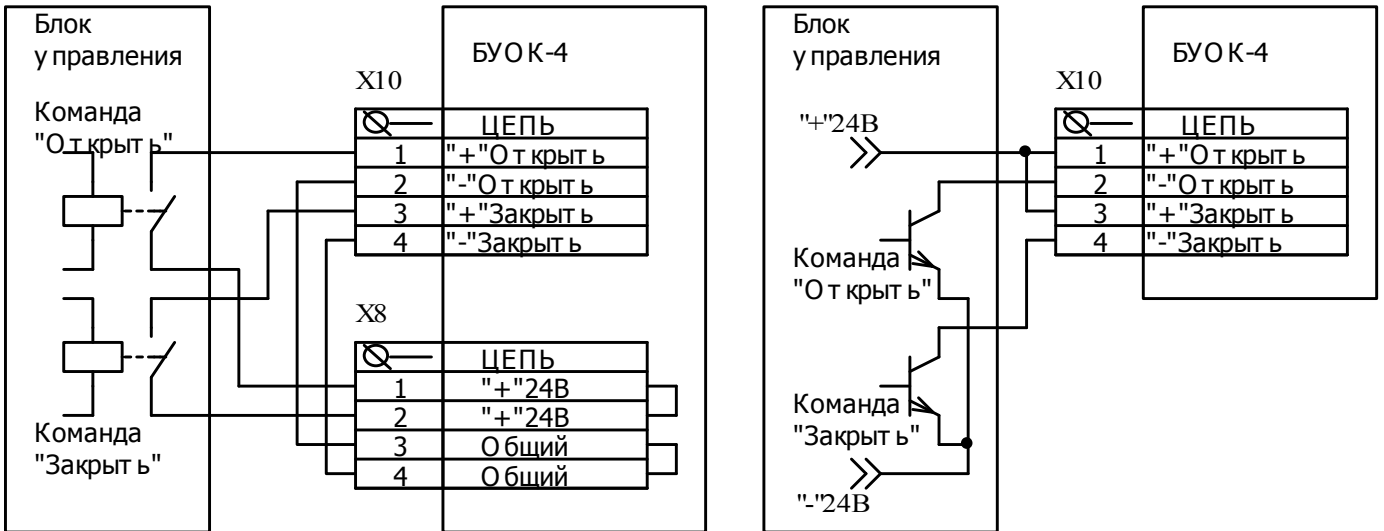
Блок управления

Команда "Открыть"

Команда "Закрыть"

БУОК-4

X10

| ⊘ | ЦЕПЬ |
|---|---|
| 1 | "+"Открыть |
| 2 | "-"Открыть |
| 3 | "+"Закрыть |
| 4 | "-"Закрыть |

X8

| ⊘ | ЦЕПЬ |
|---|---|
| 1 | "+"24В |
| 2 | "+"24В |
| 3 | Общий |
| 4 | Общий |

Блок управления

"+"24В

Команда "Открыть"

Команда "Закрыть"

"-"24В

БУОК-4

X10

| ⊘ | ЦЕПЬ |
|---|---|
| 1 | "+"Открыть |
| 2 | "-"Открыть |
| 3 | "+"Закрыть |
| 4 | "-"Закрыть |